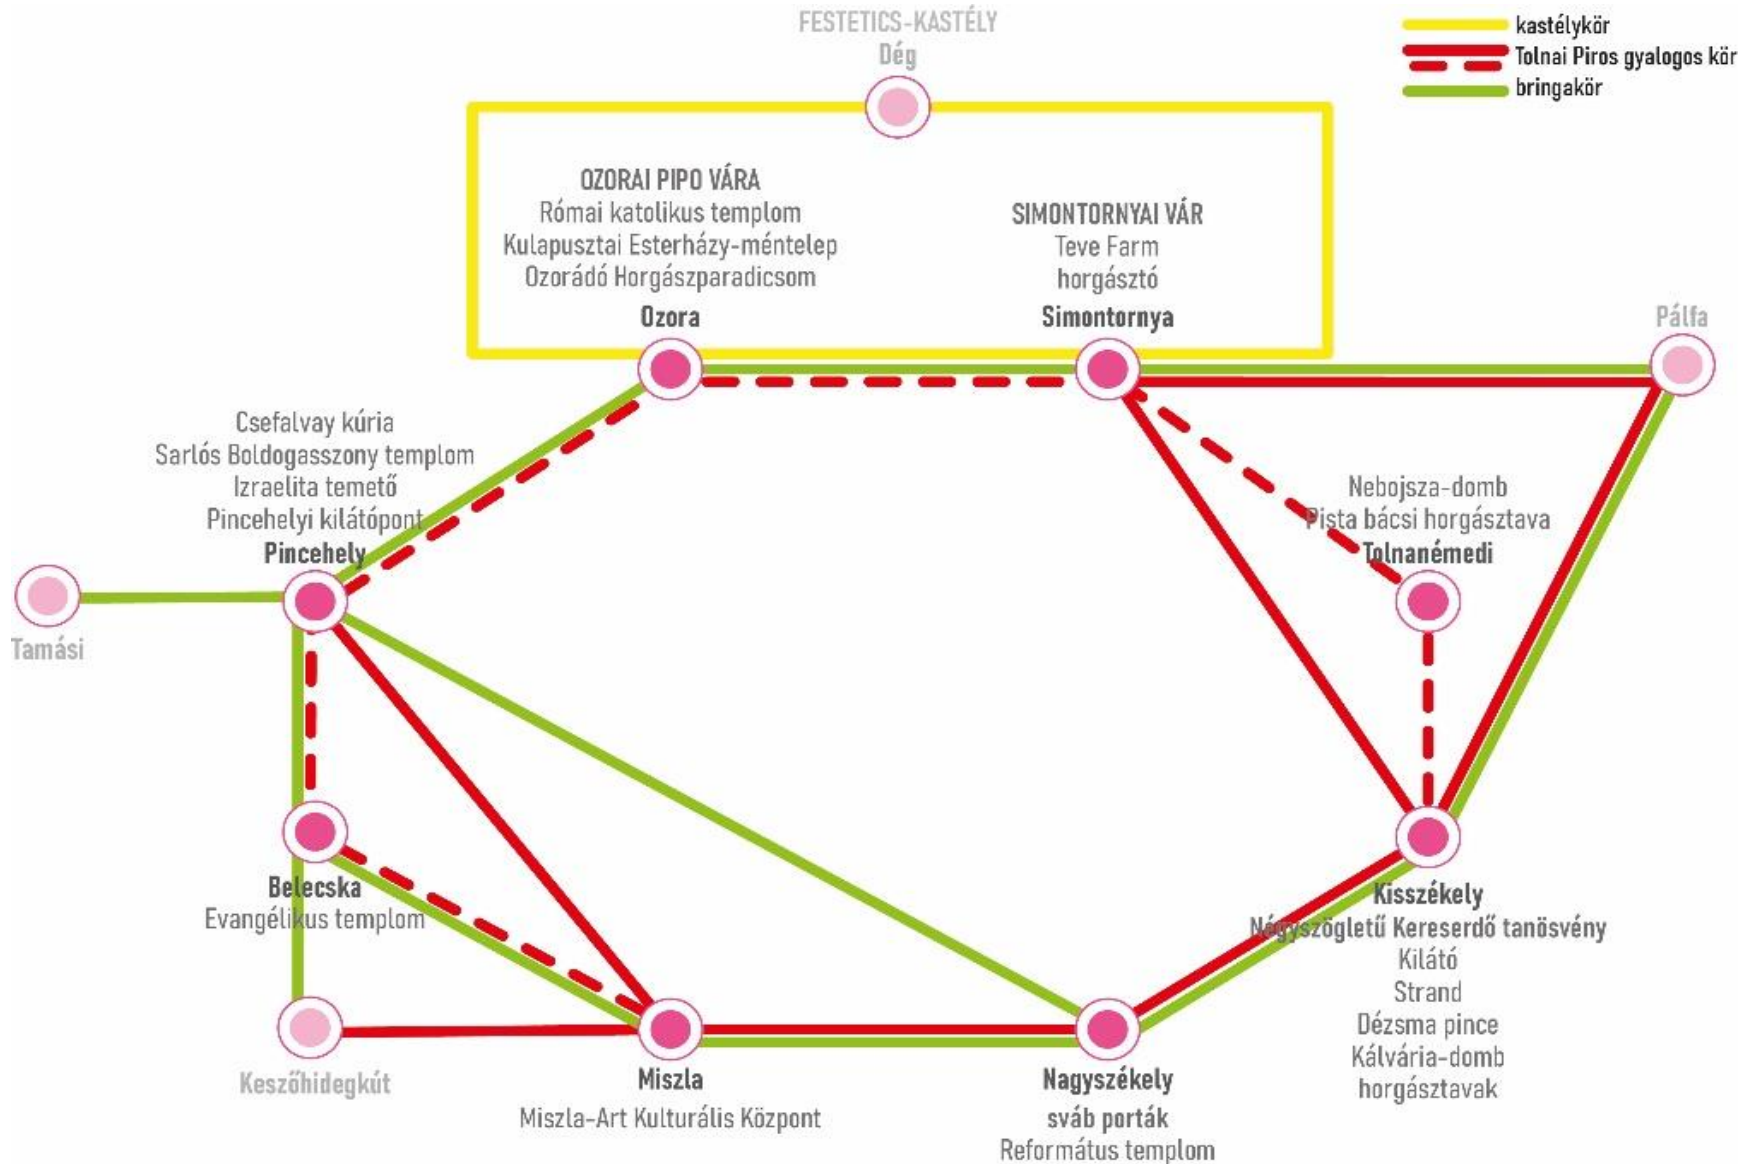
FESTETICS-KASTÉLY
Dég

kastélykör
Tolnai Piros gyalogos kör
bringakör

OZORAI PIPO VÁRA
Római katolikus templom
Kulapusztai Esterházy-méntelep
Ozorádó Horgászparadicsom
Ozora

SIMONTORNYAI VÁR
Teve Farm
horgásztó
Simontornya

Pálfa

Csefalvay kúria
Sarlós Boldogasszony templom
Izraelita temető
Pincehelyi kilátópont
Pincehely

Tamási

Nebojsza-domb
Pista bácsi horgásztava
Tolnanémedi

Belecska
Evangélikus templom

Keszőhidegkút

Miszla
Miszla-Art Kulturális Központ

Nagyszékely
sváb porták
Református templom

Kisszékely
Négyszögletű Kereserdő tanösvény
Kilátó
Strand
Dézsma pince
Kálvária-domb
horgásztavak